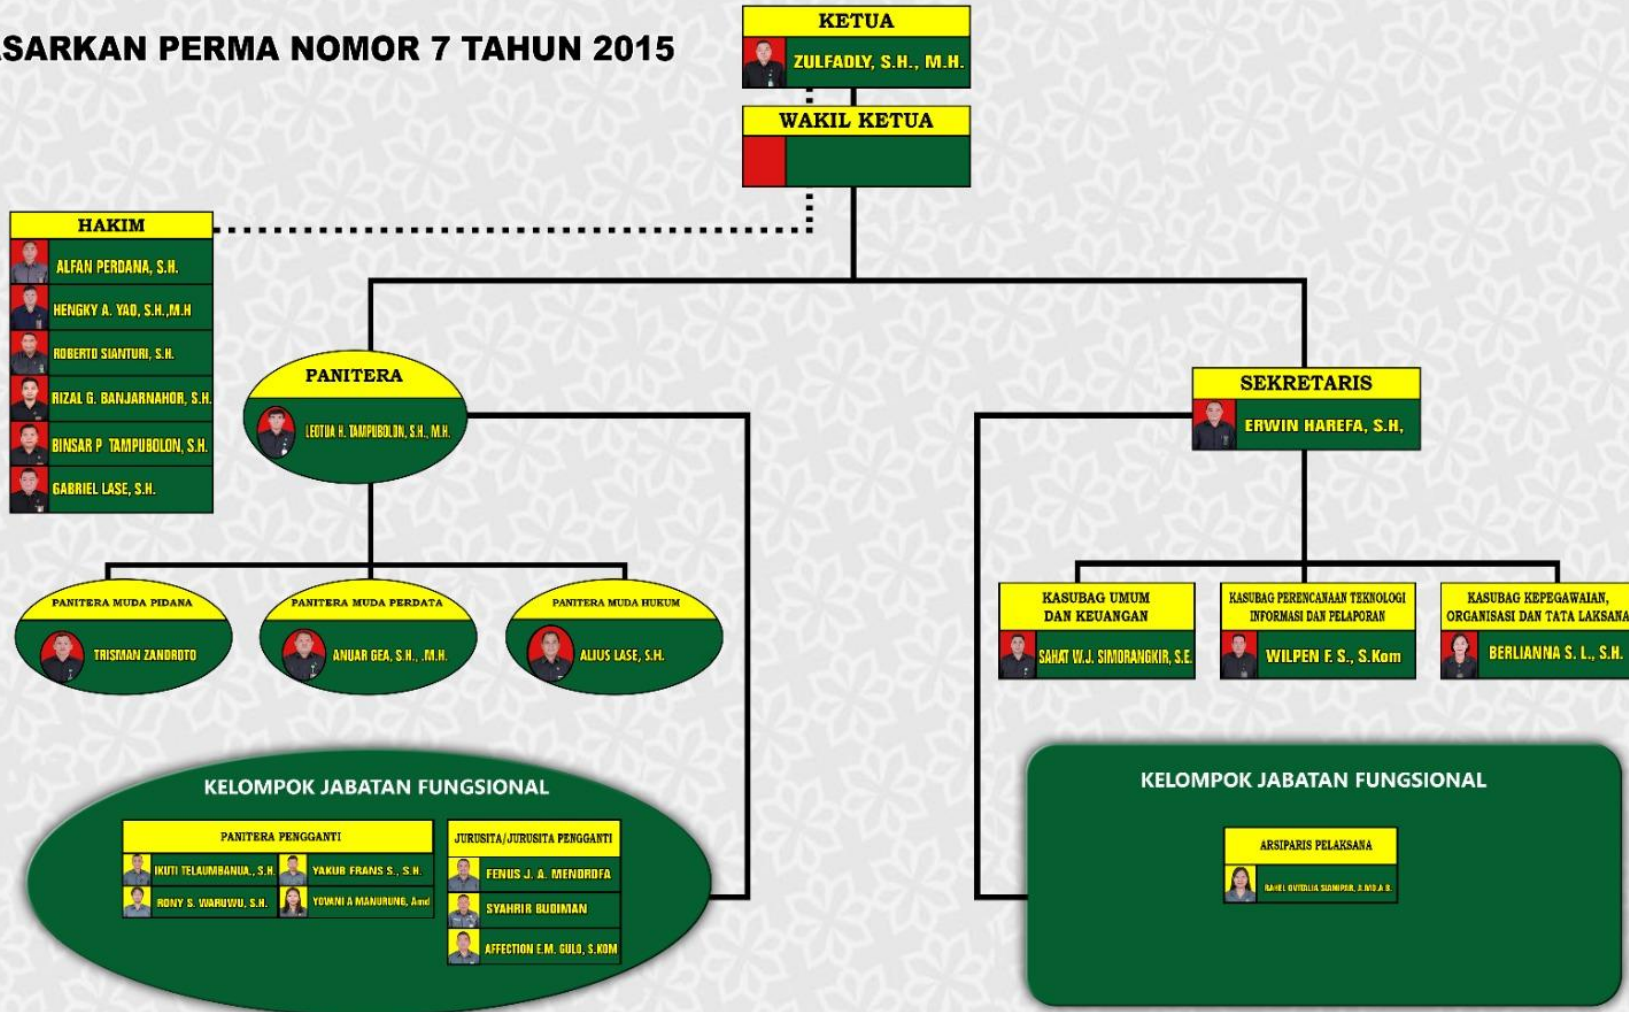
SARKAN PERMA NOMOR 7 TAHUN 2015

KETUA
ZULFADLY, S.H., M.H.

WAKIL KETUA

HAKIM
ALFAN PERDANA, S.H.
HENGKY A. YAO, S.H.,M.H
ROBERTO SIANTURI, S.H.
RIZAL G. BANJARNAHOR, S.H.
BINSAR P TAMPUBOLON, S.H.
GABRIEL LASE, S.H.

PANITERA
LEOTUA H. TAMPUBOLON, S.H., M.H.

SEKRETARIS
ERWIN HAREFA, S.H,

PANITERA MUDA PIDANA
TRISMAN ZANDROTO

PANITERA MUDA PERDATA
ANUAR GEA, S.H., .M.H.

PANITERA MUDA HUKUM
ALIUS LASE, S.H.

KASUBAG UMUM DAN KEUANGAN
SAHAT W.J. SIMORANGKIR, S.E.

KASUBAG PERENCANAAN TEKNOLOGI INFORMASI DAN PELAPORAN
WILPEN F. S., S.Kom

KASUBAG KEPEGAWAIAN, ORGANISASI DAN TATA LAKSANA
BERLIANNA S. L., S.H.

KELOMPOK JABATAN FUNGSIONAL

PANITERA PENGGANTI
IKUTI TELAUMBANUA., S.H.
YAKUB FRANS S., S.H.
RONY S. WARUWU, S.H.
YOVANI A MANURUNG, Amd

JURUSITA/JURUSITA PENGGANTI
FENUS J. A. MENDROFA
SYAHRIR BUDIMAN
AFFECTION E.M. GULO, S.KOM

KELOMPOK JABATAN FUNGSIONAL

ARSIPARIS PELAKSANA
RAHEL OVITALIA SIAHAAN, A.MD.A.B.